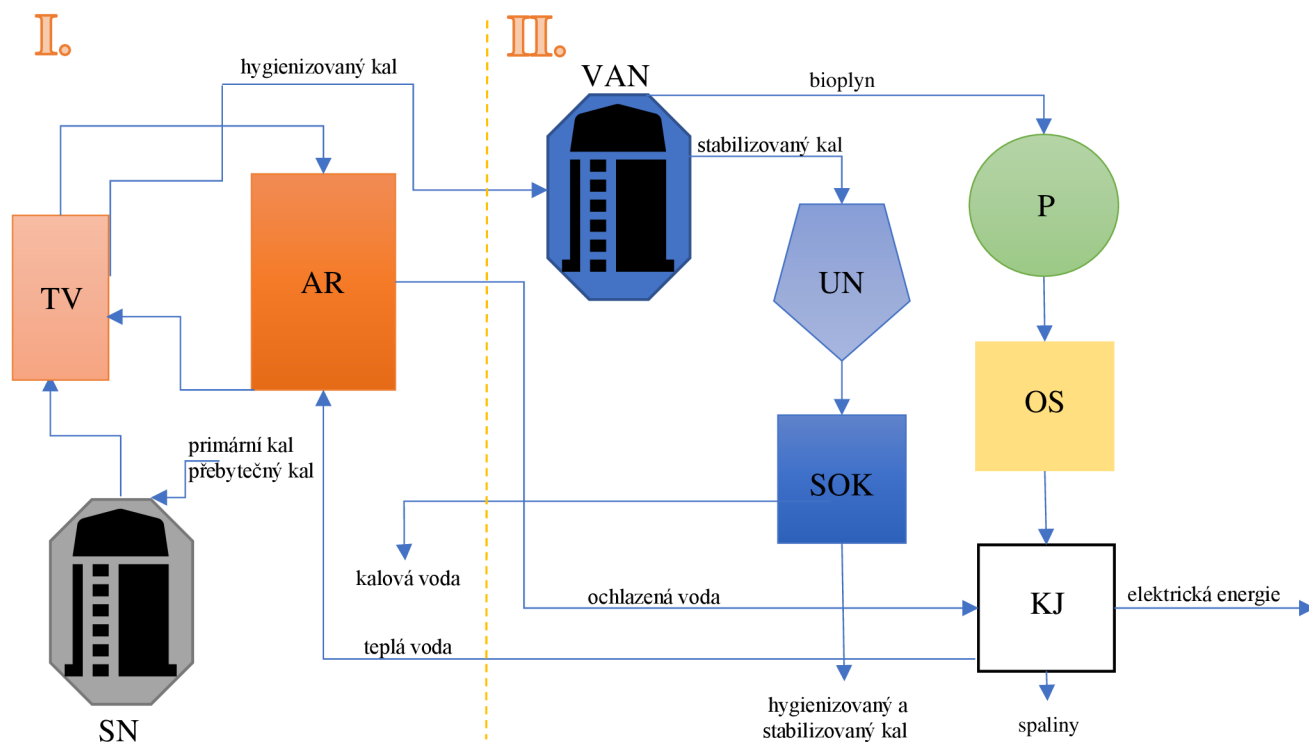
I.

II.

hygienizovaný kal

VAN

bioplyn

stabilizovaný kal

TV

AR

UN

P

OS

SOK

primární kal
přebytečný kal

kalová voda

ochlazená voda

KJ

elektrická energie

teplá voda

SN

hygienizovaný a stabilizovaný kal

spaliny